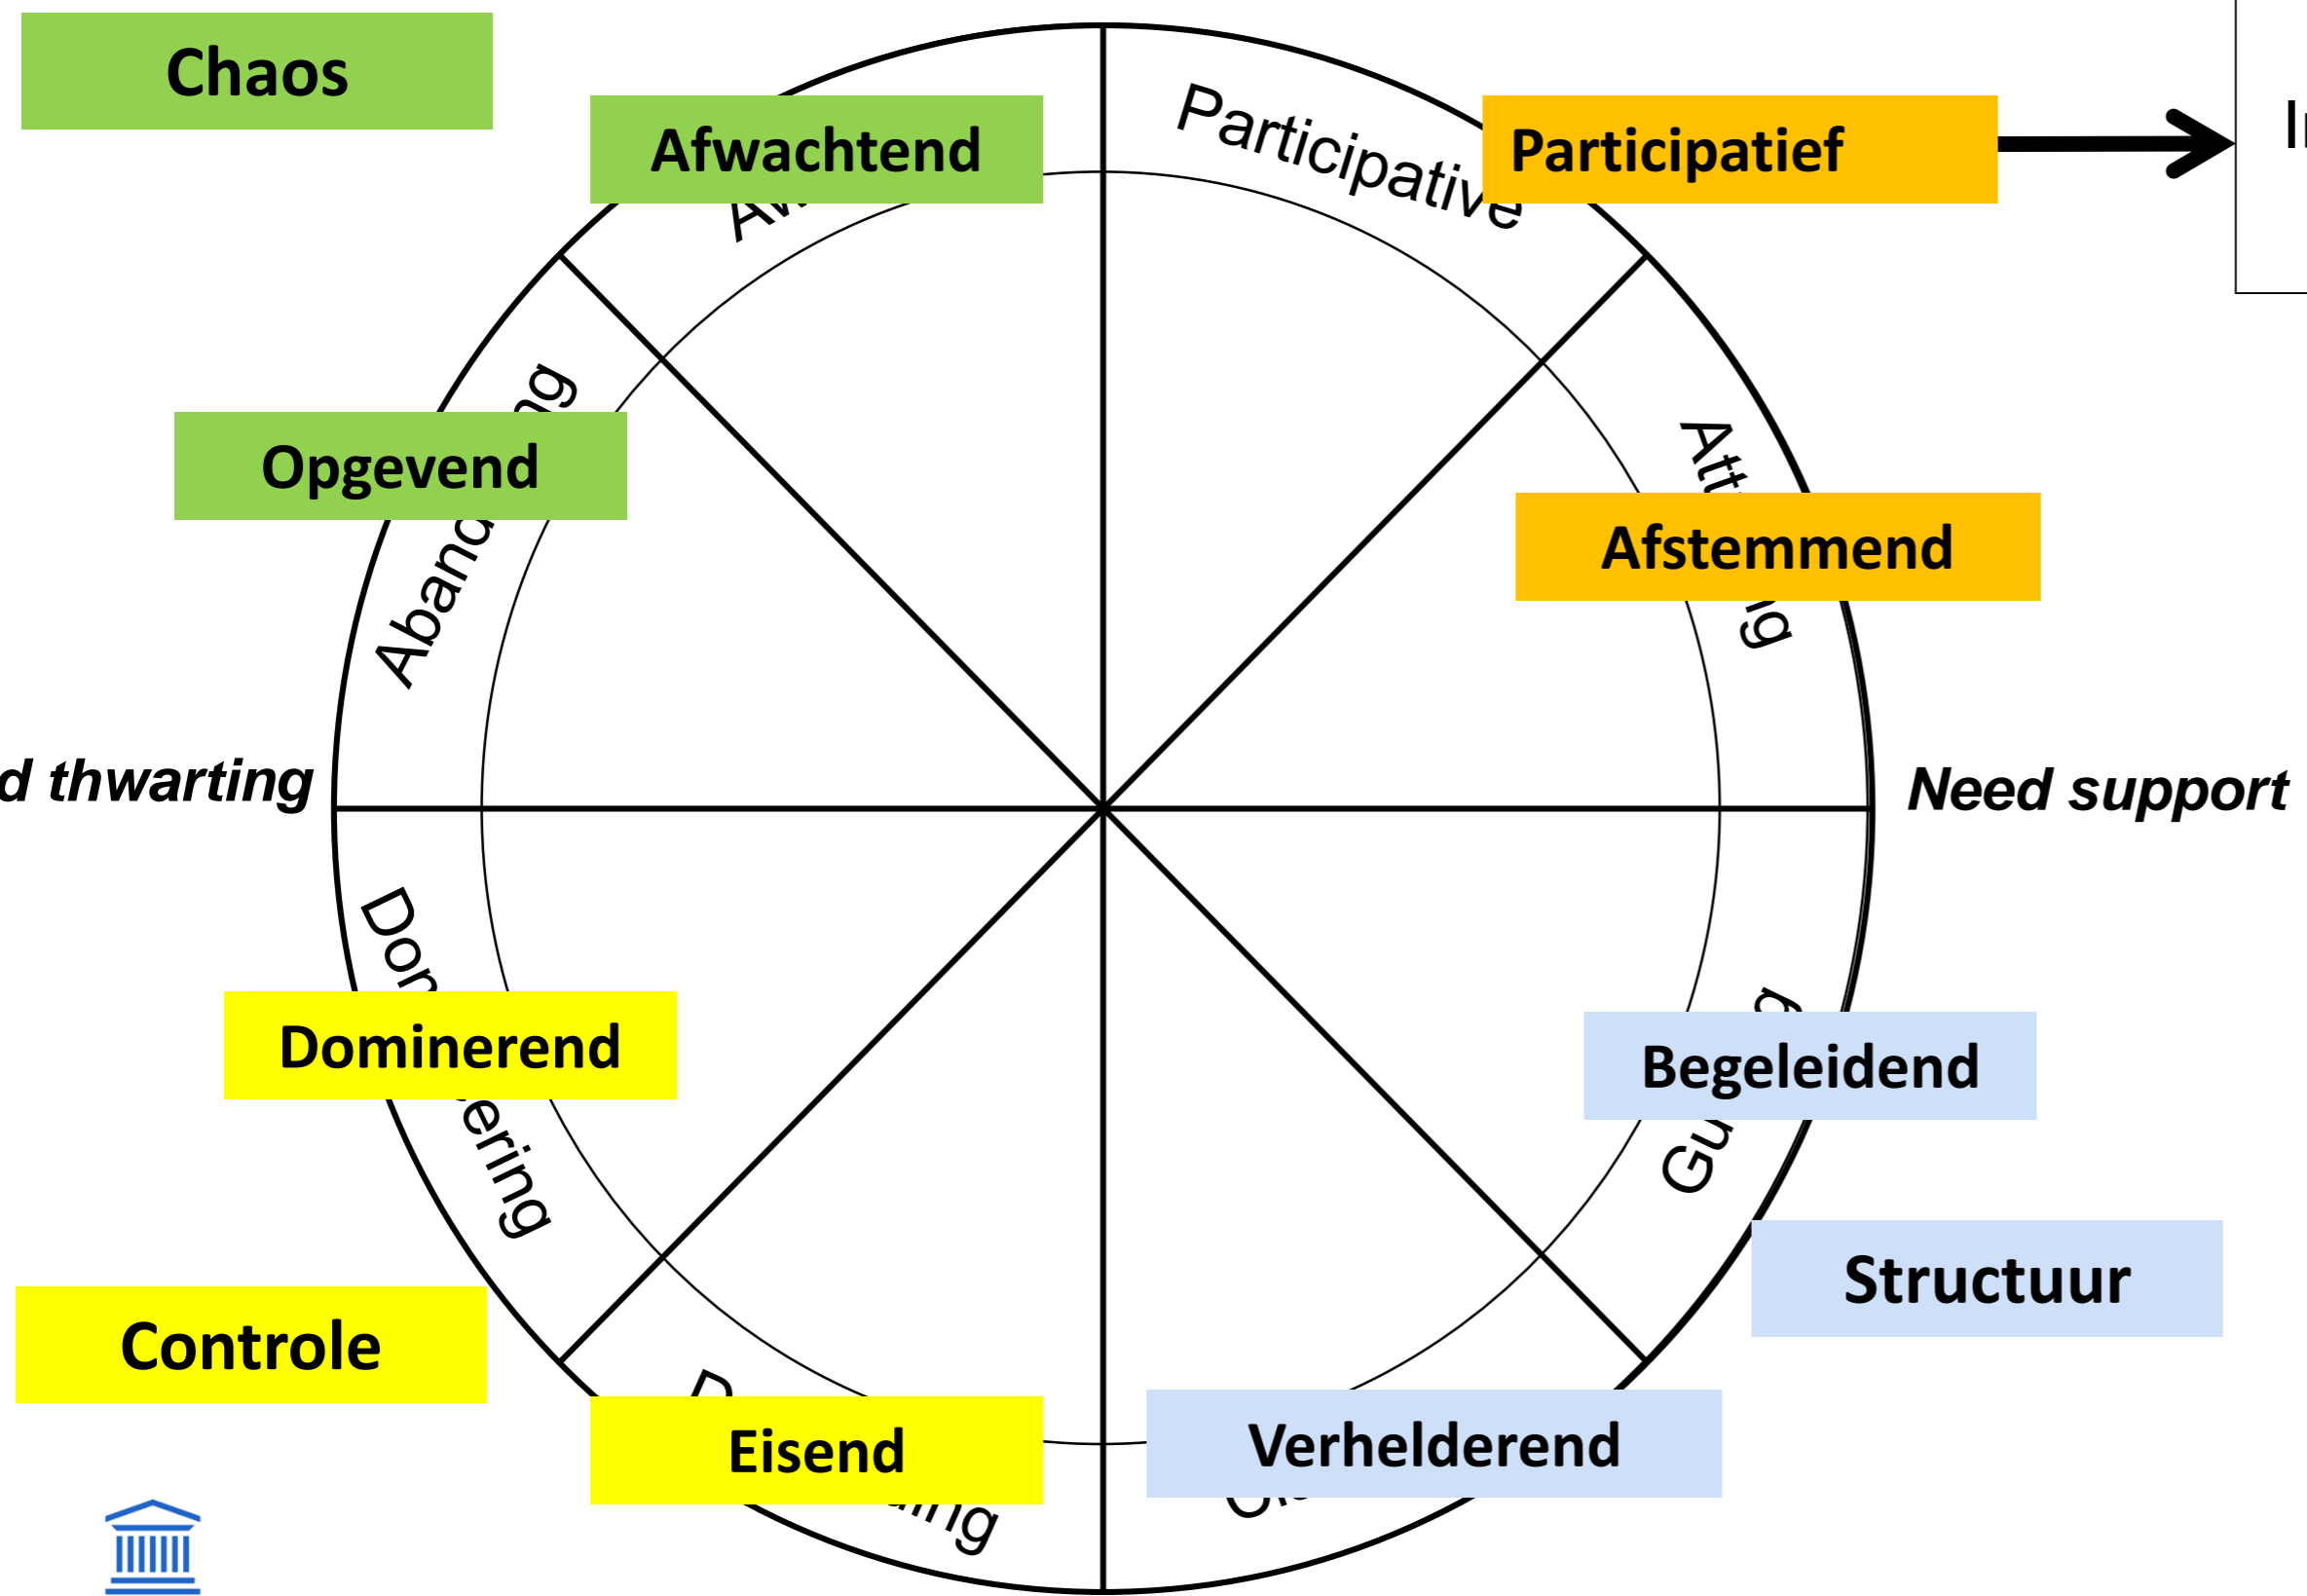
Chaos

Afwachtend

Aw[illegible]

Participative

Participatief

I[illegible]

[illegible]ng

Opgevend

Aband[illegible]

Att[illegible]

Afstemmend

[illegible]g

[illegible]d thwarting

Need support

Dor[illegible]

Domineren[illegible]

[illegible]ering

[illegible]g

Begeleidend

Gu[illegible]

Structuur

Controle

D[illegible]

Eisend

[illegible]ing

Verhelderend

C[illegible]